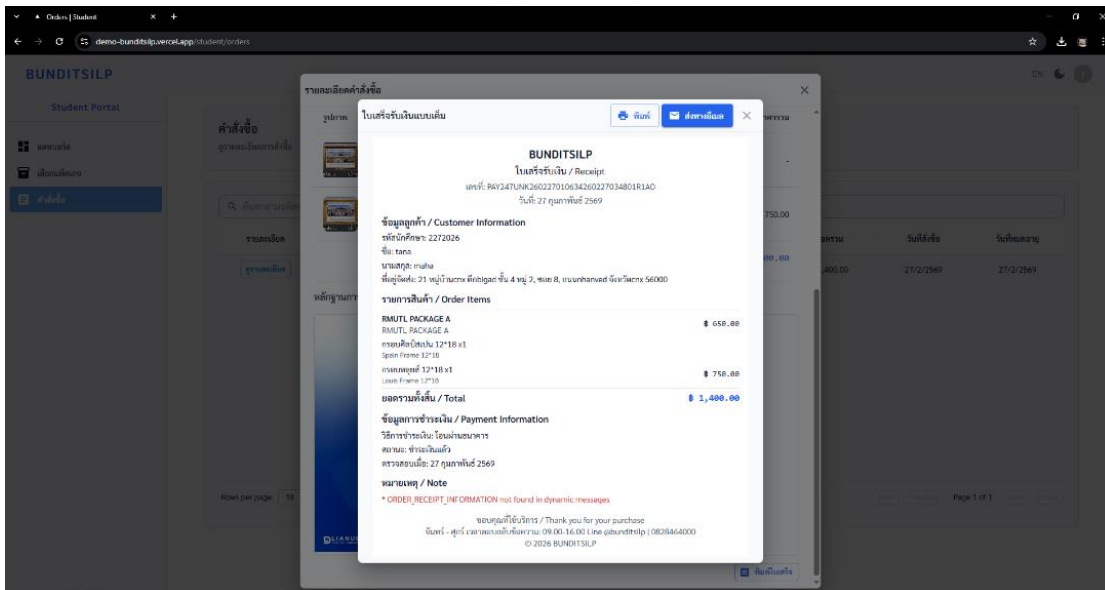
Orders | Student

demo-banditsilp.vercel.app/student/orders

BUNDITSILP

Student Portal

แดชบอร์ด

เลือกแพ็คเกจ

คำสั่งซื้อ

คำสั่งซื้อ

ดูรายละเอียดการสั่งซื้อ

รายละเอียด

ดูรายละเอียด

หลักฐานการ

Rows per page: 10

รายละเอียดคำสั่งซื้อ

รูปภาพ

ราคารวม

750.00

ยอดรวม

วันสั่งซื้อ

วันที่ชำระ

,400.00

27/2/2569

27/2/2569

Page 1 of 1

พิมพ์ใบเสร็จ

ใบเสร็จรับเงินแบบเต็ม

พิมพ์

ส่งทางอีเมล

BUNDITSILP

ใบเสร็จรับเงิน / Receipt

เลขที่: PAY247UNK26022701063426022703480 1R1AO

วันที่: 27 กุมภาพันธ์ 2569

ข้อมูลลูกค้า / Customer Information

รหัสนักศึกษา: 2272026

ชื่อ: tana

นามสกุล: maha

ที่อยู่จัดส่ง: 21 หมู่บ้านcnx ตึกblgac ชั้น 4 หมู่ 2, ซอย 8, ถนนhanvad จังหวัดcnx 56000

รายการสินค้า / Order Items

RMUTL PACKAGE A

RMUTL PACKAGE A

฿ 650.00

กรอบศิลป์สเปน 12*18 x1

Spain Frame 12*18

กรอบหลุยส์ 12*18 x1

Louis Frame 12*18

฿ 750.00

ยอดรวมทั้งสิ้น / Total

฿ 1,400.00

ข้อมูลการชำระเงิน / Payment Information

วิธีการชำระเงิน: โอนผ่านธนาคาร

สถานะ: ชำระเงินแล้ว

ตรวจสอบเมื่อ: 27 กุมภาพันธ์ 2569

หมายเหตุ / Note

* ORDER_RECEIPT_INFORMATION not found in dynamic messages

ขอบคุณที่ใช้บริการ / Thank you for your purchase

จันทร์ - ศุกร์ เวลาทำการติดต่อสอบถาม 09.00-16.00 Line @bunditsilp | 0828464000

© 2026 BUNDITSILP